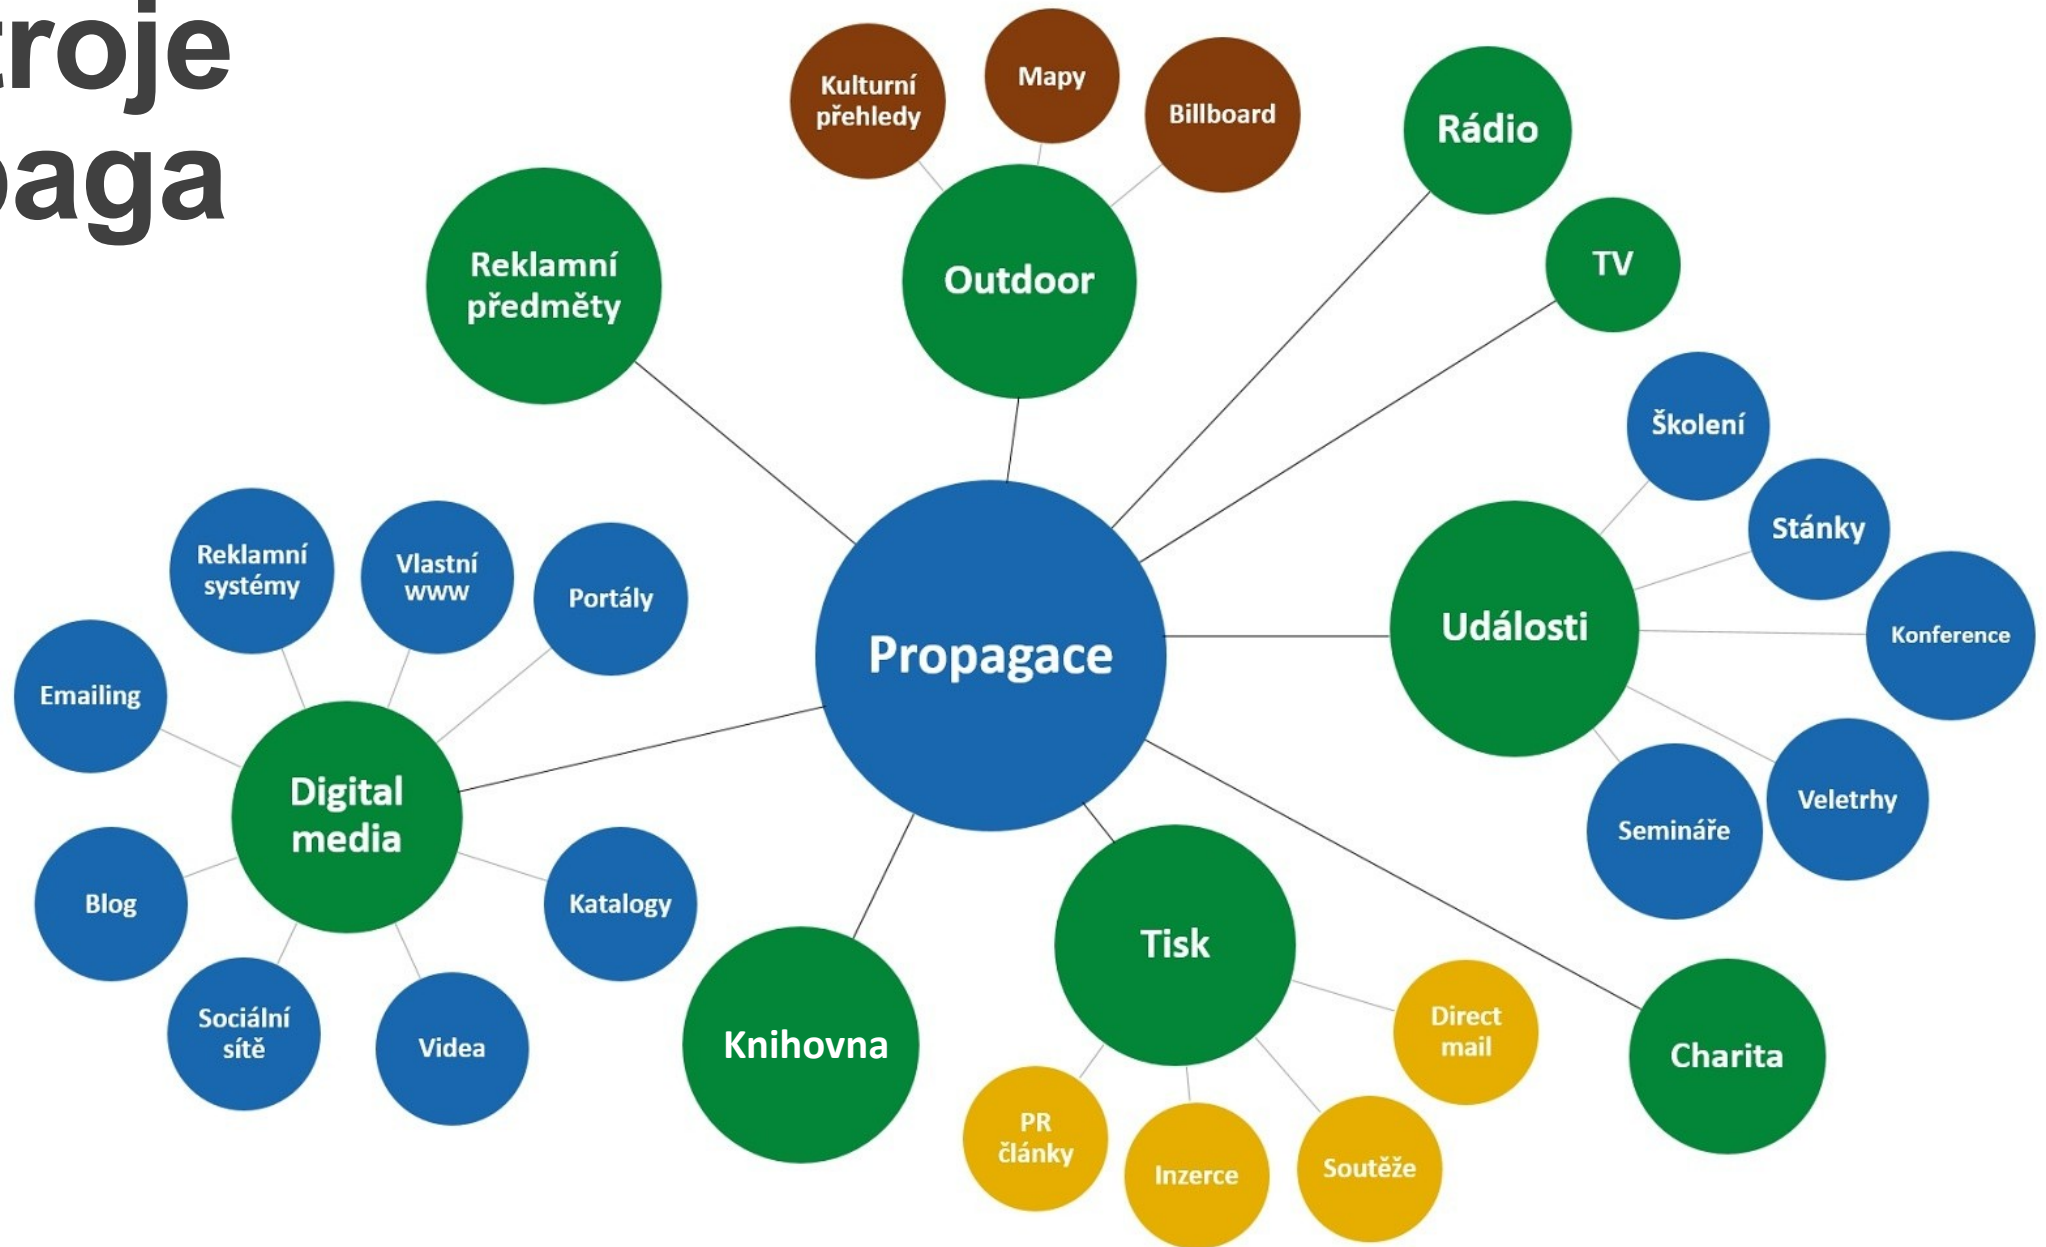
roje
aga

Kulturní přehledy

Mapy

Billboard

Rádio

Reklamní předměty

Outdoor

TV

Školení

Stánky

Konference

Události

Veletrhy

Semináře

Propagace

Reklamní systémy

Vlastní www

Portály

Emailing

Digital media

Blog

Katalogy

Sociální sítě

Videa

Knihovna

Tisk

Direct mail

PR články

Inzerce

Soutěže

Charita